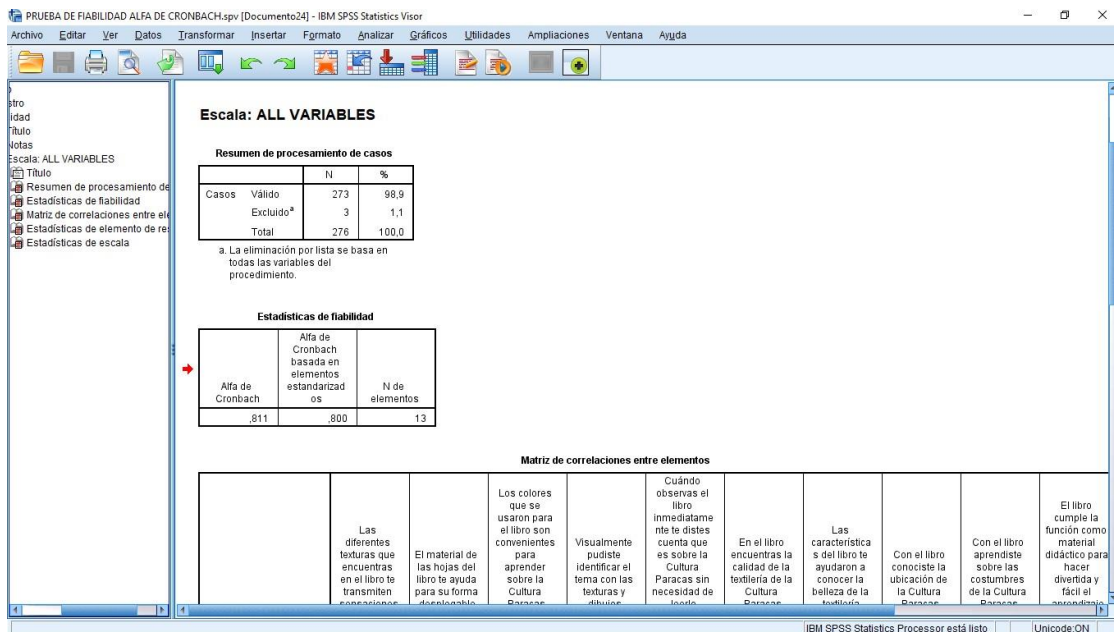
PRUEBA DE FIABILIDAD ALFA DE CRONBACH.spv [Documento24] - IBM SPSS Statistics Visor

Archivo Editar Ver Datos Transformar Insertar Formato Analizar Gráficos Utilidades Ampliaciones Ventana Ayuda

stro
idad
ítulo
Notas
Escala: ALL VARIABLES
Título
Resumen de procesamiento de
Estadísticas de fiabilidad
Matriz de correlaciones entre ele
Estadísticas de elemento de re
Estadísticas de escala

Escala: ALL VARIABLES

Resumen de procesamiento de casos

| | | N | % |
|---|---|---|---|
| Casos | Válido | 273 | 98,9 |
| | Excluido$^a$ | 3 | 1,1 |
| | Total | 276 | 100,0 |

a. La eliminación por lista se basa en todas las variables del procedimiento.

Estadísticas de fiabilidad

| Alfa de Cronbach | Alfa de Cronbach basada en elementos estandarizados | N de elementos |
|---|---|---|
| ,811 | ,800 | 13 |

Matriz de correlaciones entre elementos

| | Las diferentes texturas que encuentras en el libro te transmiten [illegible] | El material de las hojas del libro te ayuda para su forma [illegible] | Los colores que se usaron para el libro son convenientes para aprender sobre la Cultura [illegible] | Visualmente pudiste identificar el tema con las texturas y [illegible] | Cuándo observas el libro inmediatamente te distes cuenta que es sobre la Cultura Paracas sin necesidad de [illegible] | En el libro encuentras la calidad de la textilería de la Cultura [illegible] | Las características del libro te ayudaron a conocer la belleza de la textilería | Con el libro conociste la ubicación de la Cultura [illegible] | Con el libro aprendiste sobre las costumbres de la Cultura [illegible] | El libro cumple la función como material didáctico para hacer divertida y fácil el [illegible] |
|---|---|---|---|---|---|---|---|---|---|---|

IBM SPSS Statistics Processor está listo | Unicode:ON